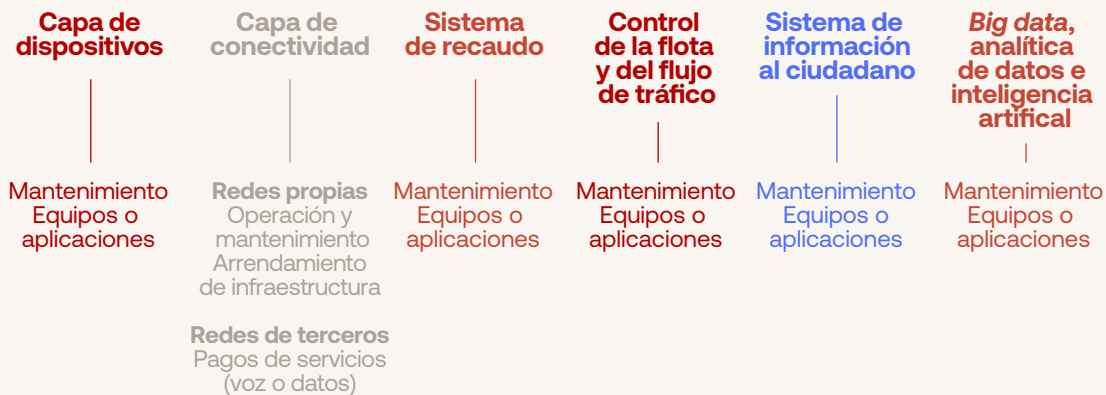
Capa de dispositivos

Mantenimiento
Equipos o aplicaciones

Capa de conectividad

Redes propias
Operación y mantenimiento
Arrendamiento de infraestructura

Redes de terceros
Pagos de servicios (voz o datos)

Sistema de recaudo

Mantenimiento
Equipos o aplicaciones

Control de la flota y del flujo de tráfico

Mantenimiento
Equipos o aplicaciones

Sistema de información al ciudadano

Mantenimiento
Equipos o aplicaciones

Big data, analítica de datos e inteligencia artifical

Mantenimiento
Equipos o aplicaciones